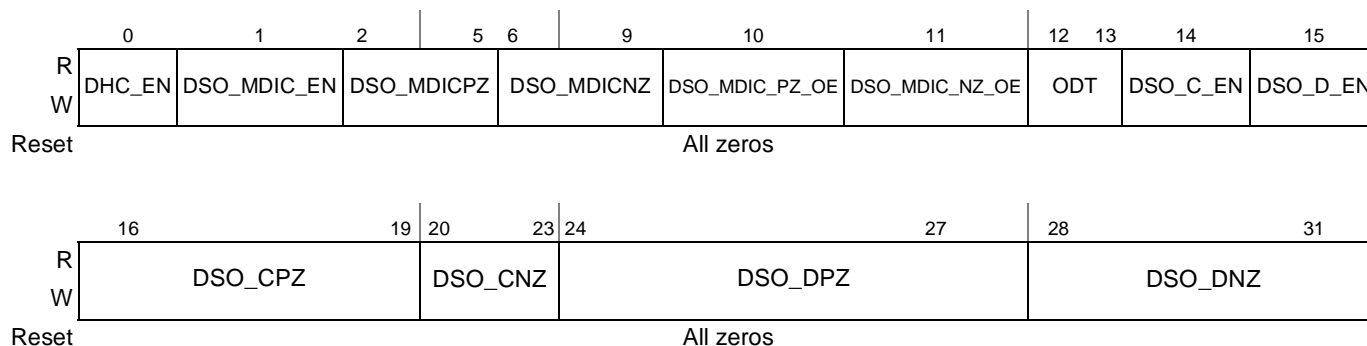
| | 0 | 1 | 2 5 | 6 9 | 10 | 11 | 12 13 | 14 | 15 |
|---|---|---|---|---|---|---|---|---|---|
| R W | DHC_EN | DSO_MDIC_EN | DSO_MDICPZ | DSO_MDICNZ | DSO_MDIC_PZ_OE | DSO_MDIC_NZ_OE | ODT | DSO_C_EN | DSO_D_EN |
| Reset | All zeros | | | | | | | | |

| | 16 19 | 20 23 | 24 27 | 28 31 |
|---|---|---|---|---|
| R W | DSO_CPZ | DSO_CNZ | DSO_DPZ | DSO_DNZ |
| Reset | All zeros | | | |